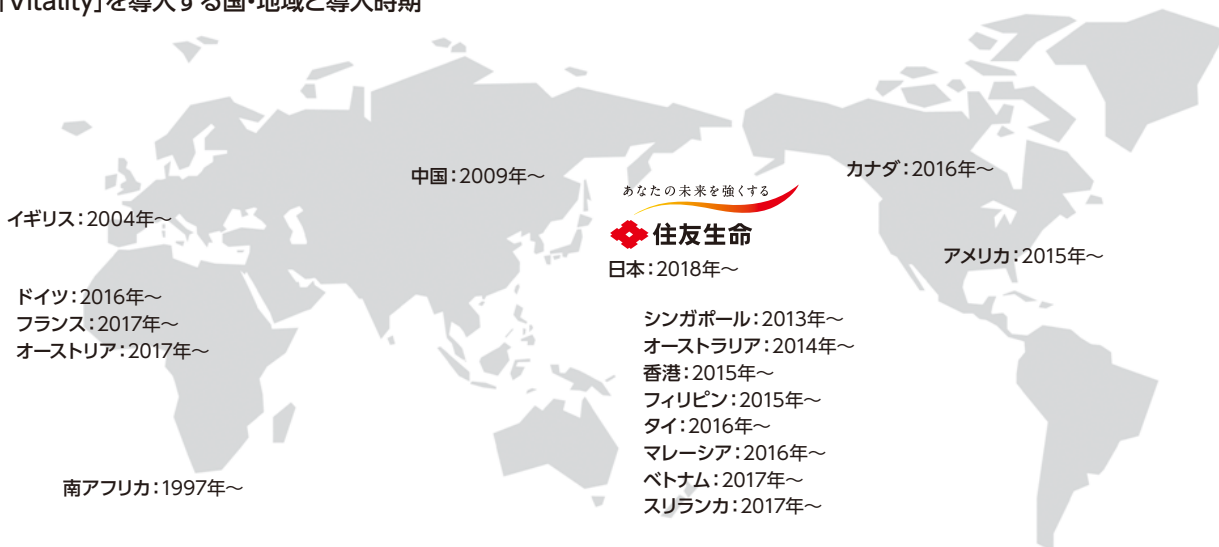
「Vitality」を導入する国・地域と導入時期

中国：2009年～

カナダ：2016年～

イギリス：2004年～

あなたの未来を強くする
住友生命
日本：2018年～

アメリカ：2015年～

ドイツ：2016年～
フランス：2017年～
オーストリア：2017年～

シンガポール：2013年～
オーストラリア：2014年～
香港：2015年～
フィリピン：2015年～
タイ：2016年～
マレーシア：2016年～
ベトナム：2017年～
スリランカ：2017年～

南アフリカ：1997年～